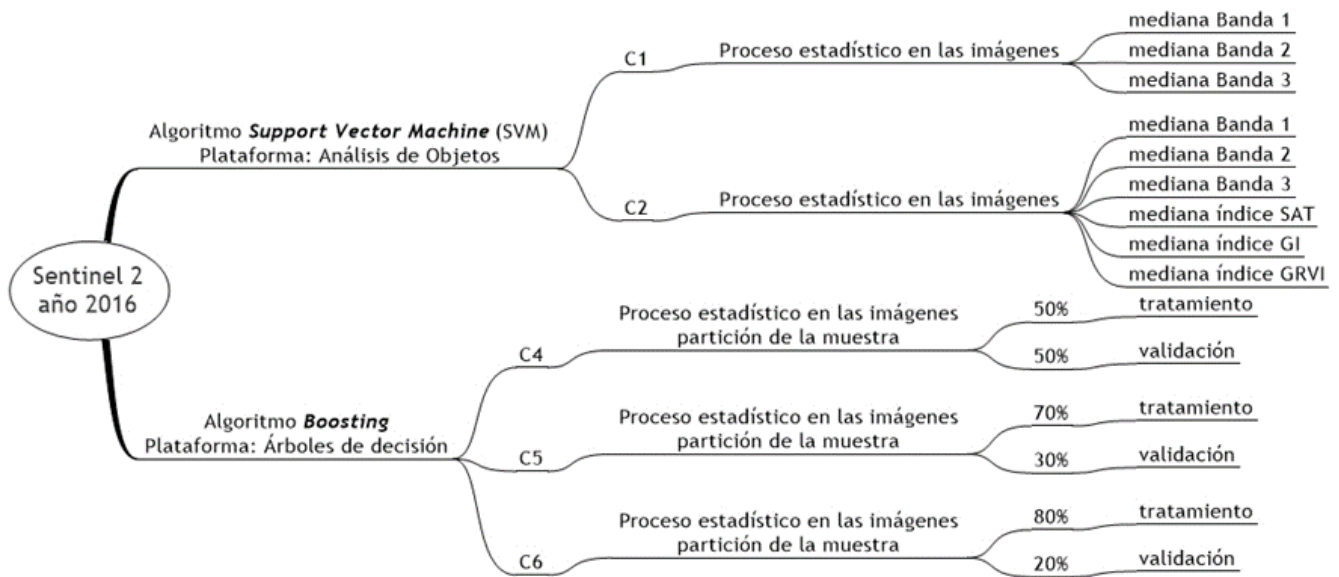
Sentinel 2
año 2016

Algoritmo ***Support Vector Machine*** (SVM)
Plataforma: Análisis de Objetos

C1
Proceso estadístico en las imágenes
mediana Banda 1
mediana Banda 2
mediana Banda 3

C2
Proceso estadístico en las imágenes
mediana Banda 1
mediana Banda 2
mediana Banda 3
mediana índice SAT
mediana índice GI
mediana índice GRVI

Algoritmo ***Boosting***
Plataforma: Árboles de decisión

C4
Proceso estadístico en las imágenes
partición de la muestra
50% tratamiento
50% validación

C5
Proceso estadístico en las imágenes
partición de la muestra
70% tratamiento
30% validación

C6
Proceso estadístico en las imágenes
partición de la muestra
80% tratamiento
20% validación